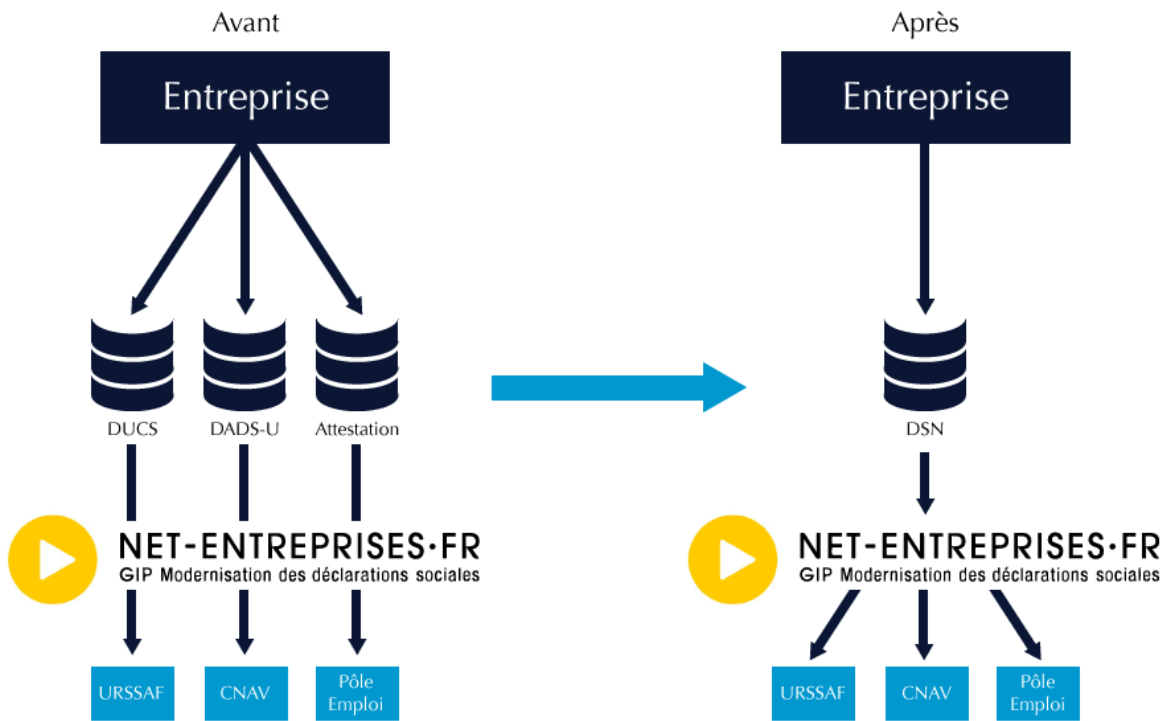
Avant

Entreprise

DUCS

DADS-U

Attestation

NET-ENTREPRISES·FR
GIP Modernisation des déclarations sociales

URSSAF

CNAV

Pôle Emploi

Après

Entreprise

DSN

NET-ENTREPRISES·FR
GIP Modernisation des déclarations sociales

URSSAF

CNAV

Pôle Emploi